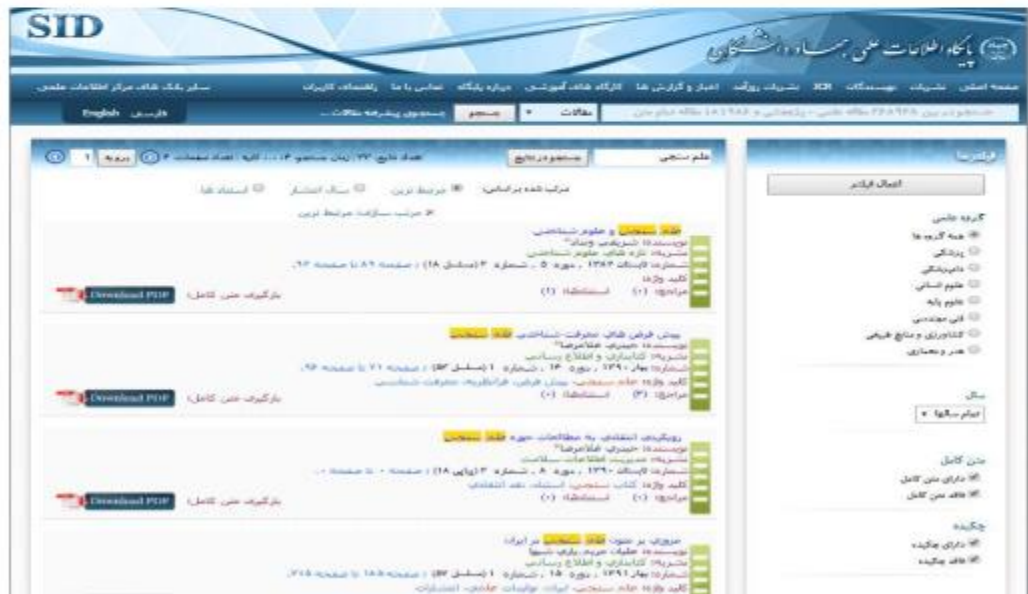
SID

پایگاه اطلاعات علمی جهاد دانشگاهی

صفحه اصلی نشریات نمایه‌ها JCR نشریات رولاند اخبار و گزارش ها کارگاه های آموزشی درباره پایگاه تماس با ما راهنمای کاربران سایر بانک های مرکز اطلاعات علمی

جستجو در بین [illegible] مقاله علمی - پژوهشی و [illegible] مقاله داوری شده

مقالات جستجو جستجوی پیشرفته مقالات

فارسی English

فیلترها

اعمال فیلتر

گروه علمی
همه گروه ها
پزشکی
دامپزشکی
علوم انسانی
علوم پایه
فنی مهندسی
کشاورزی و منابع طبیعی
هنر و معماری

سال
تمام سال ها

متن کامل
دارای متن کامل
فاقد متن کامل

چکیده
دارای چکیده
فاقد چکیده

علم سنجی جستجو در نتایج

تعداد نتایج: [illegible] زمان جستجو: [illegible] ثانیه تعداد صفحات: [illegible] برو 1

مرتب شده براساس: مرتبط ترین سال انتشار استنادها

مرتب سازی: مرتبط ترین

علم سنجی و علوم شناختی
نویسنده: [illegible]
نشریه: تازه های علوم شناختی
شماره: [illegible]
کلید واژه:
مراجع: (0) استنادها: (1)
بارگیری متن کامل: Download PDF

پیش فرض های معرفت شناختی علم سنجی
نویسنده: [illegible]
نشریه: کتابداری و اطلاع رسانی
شماره: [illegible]
کلید واژه: علم سنجی، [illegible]
مراجع: (3) استنادها: (0)
بارگیری متن کامل: Download PDF

رویکردی انتقادی به مطالعات حوزه علم سنجی
نویسنده: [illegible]
نشریه: مدیریت اطلاعات سلامت
شماره: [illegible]
کلید واژه: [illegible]
مراجع: (0) استنادها: (0)
بارگیری متن کامل: Download PDF

مروری بر متون علم سنجی در ایران
نویسنده: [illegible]
نشریه: کتابداری و اطلاع رسانی
شماره: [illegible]
کلید واژه: علم سنجی، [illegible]